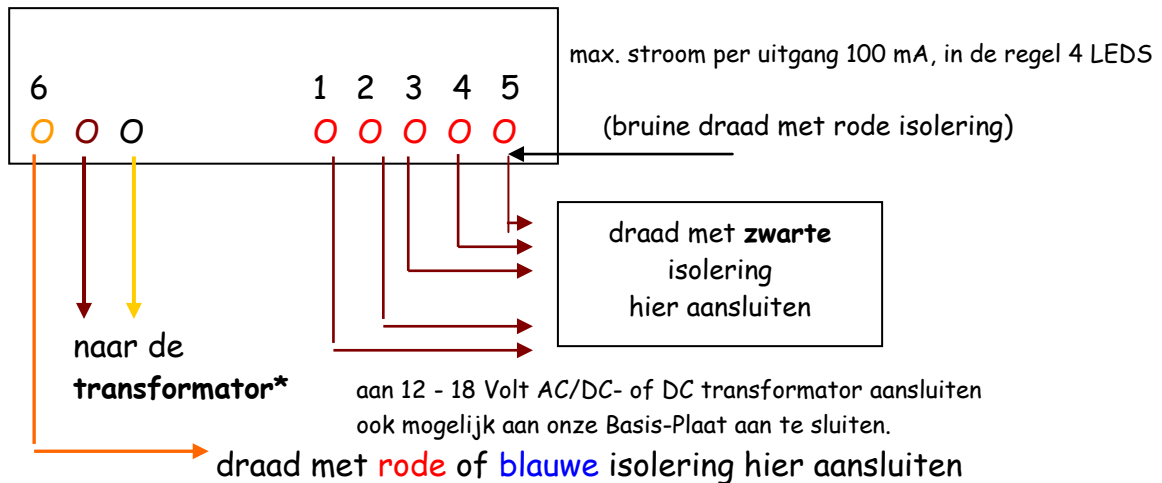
max. stroom per uitgang 100 mA, in de regel 4 LEDS

6 1 2 3 4 5

O O O O O O O O

(bruine draad met rode isolering)

draad met **zwarte** isolering hier aansluiten

naar de **transformator***

aan 12 - 18 Volt AC/DC- of DC transformator aansluiten ook mogelijk aan onze Basis-Plaat aan te sluiten.

draad met rode of blauwe isolering hier aansluiten